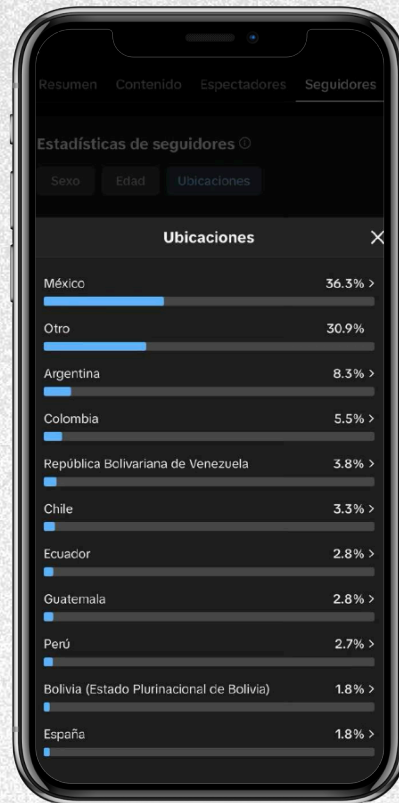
Resumen Contenido Espectadores Seguidores

Estadísticas de seguidores ⓘ

Sexo Edad Ubicaciones

Ubicaciones ×

México 36.3% >

Otro 30.9%

Argentina 8.3% >

Colombia 5.5% >

República Bolivariana de Venezuela 3.8% >

Chile 3.3% >

Ecuador 2.8% >

Guatemala 2.8% >

Perú 2.7% >

Bolivia (Estado Plurinacional de Bolivia) 1.8% >

España 1.8% >